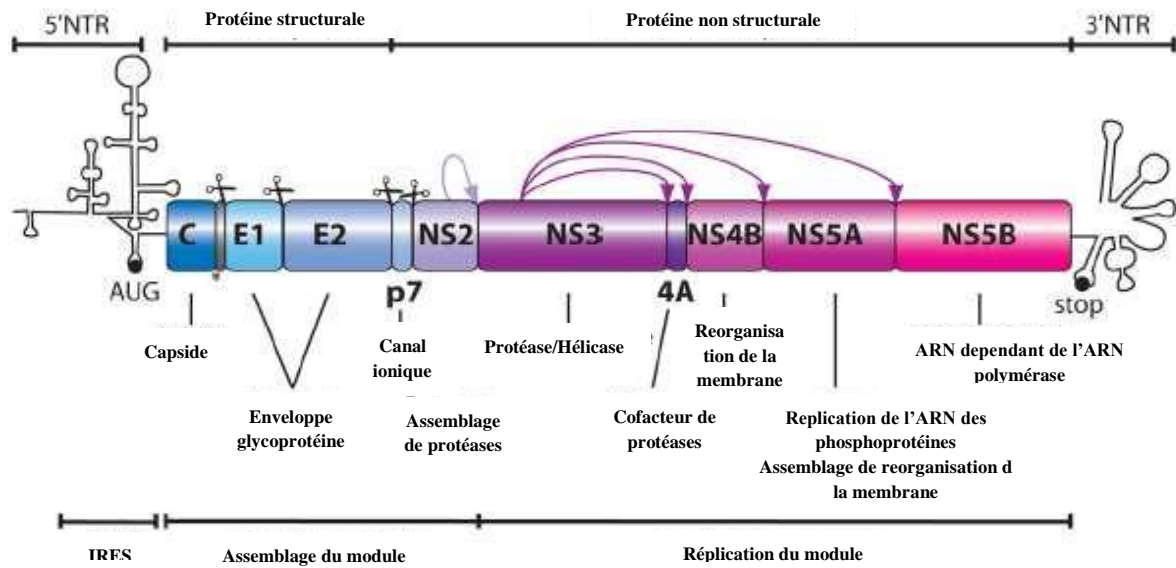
5'NTR
Protéine structurale
Protéine non structurale
3'NTR

C
E1
E2
NS2
NS3
NS4B
NS5A
NS5B
AUG
p7
4A
stop

Capside
Canal ionique
Protéase/Hélicase
Reorganisation de la membrane
ARN dependant de l'ARN polymérase

Enveloppe glycoprotéine
Assemblage de protéases
Cofacteur de protéases
Replication de l'ARN des phosphoprotéines
Assemblage de reorganisation d la membrane

IRES
Assemblage du module
Réplication du module